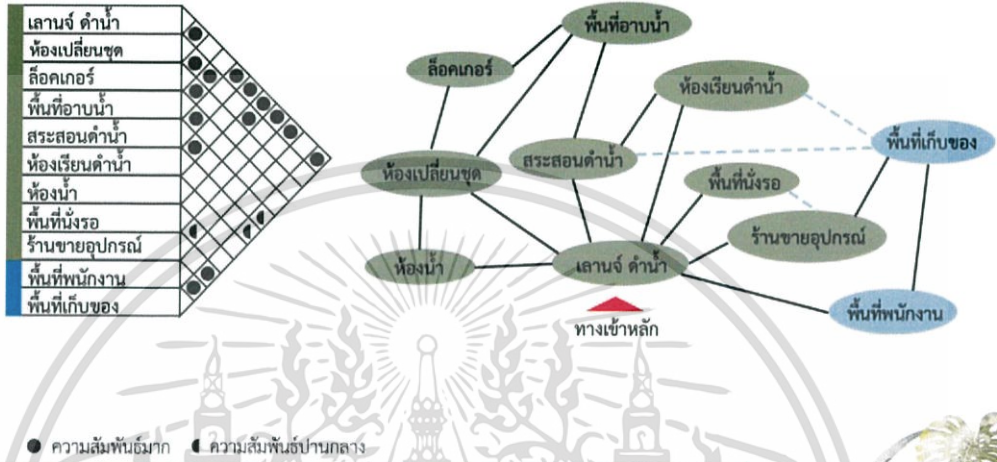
เลานจ์ ดำน้ำ
ห้องเปลี่ยนชุด
ล็อคเกอร์
พื้นที่อาบน้ำ
สระสอนดำน้ำ
ห้องเรียนดำน้ำ
ห้องน้ำ
พื้นที่นั่งรอ
ร้านขายอุปกรณ์
พื้นที่พนักงาน
พื้นที่เก็บของ

พื้นที่อาบน้ำ
ล็อคเกอร์
ห้องเรียนดำน้ำ
สระสอนดำน้ำ
พื้นที่เก็บของ
ห้องเปลี่ยนชุด
พื้นที่นั่งรอ
ร้านขายอุปกรณ์
ห้องน้ำ
เลานจ์ ดำน้ำ
พื้นที่พนักงาน
ทางเข้าหลัก

ความสัมพันธ์มาก ความสัมพันธ์ปานกลาง